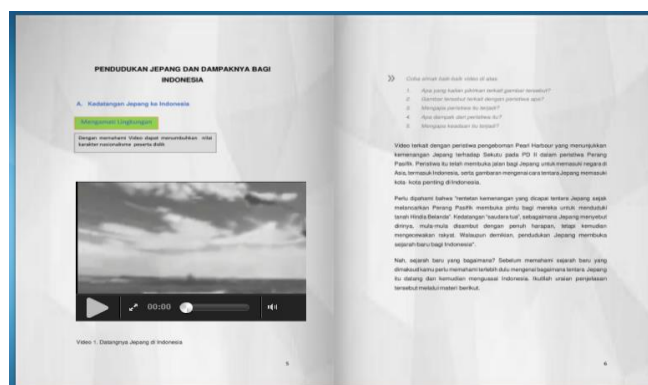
PENDUDUKAN JEPANG DAN DAMPAKNYA BAGI INDONESIA

A. Kedatangan Jepang ke Indonesia

Mengamati Lingkungan

Dengan memahami Video dapat menumbuhkan nilai karakter nasionalisme peserta didik

00:00

Video 1. Datangnya Jepang di Indonesia

5

Coba amati baik-baik video di atas.

1. Apa yang kalian pikirkan terkait gambar tersebut?
2. Gambar tersebut terkait dengan peristiwa apa?
3. Mengapa peristiwa itu terjadi?
4. Apa dampak dari peristiwa itu?
5. Mengapa keadaan itu terjadi?

Video terkait dengan peristiwa pengeboman Pearl Harbour yang menunjukkan kemenangan Jepang terhadap Sekutu pada PD II dalam peristiwa Perang Pasifik. Peristiwa itu telah membuka jalan bagi Jepang untuk memasuki negara di Asia, termasuk Indonesia, serta gambaran mengenai cara tentara Jepang memasuki kota- kota penting di Indonesia.

Perlu dipahami bahwa "sebelum kemenangan yang dicapai tentara Jepang sejak melancarkan Perang Pasifik membuka pintu bagi mereka untuk menduduki tanah Hindia Belanda". Kedatangan "saudara tua", sebagaimana Jepang menyebut dirinya, mula-mula disambut dengan penuh harapan, tetapi kemudian mengecewakan rakyat. Walaupun demikian, pendudukan Jepang membuka sejarah baru bagi Indonesia".

Nah, sejarah baru yang bagaimana? Sebelum memahami sejarah baru yang dimaksud kamu perlu memahami terlebih dulu mengenai bagaimana tentara Jepang itu datang dan kemudian menguasai Indonesia. Ikutilah uraian penjelasan tersebut melalui materi berikut.

6